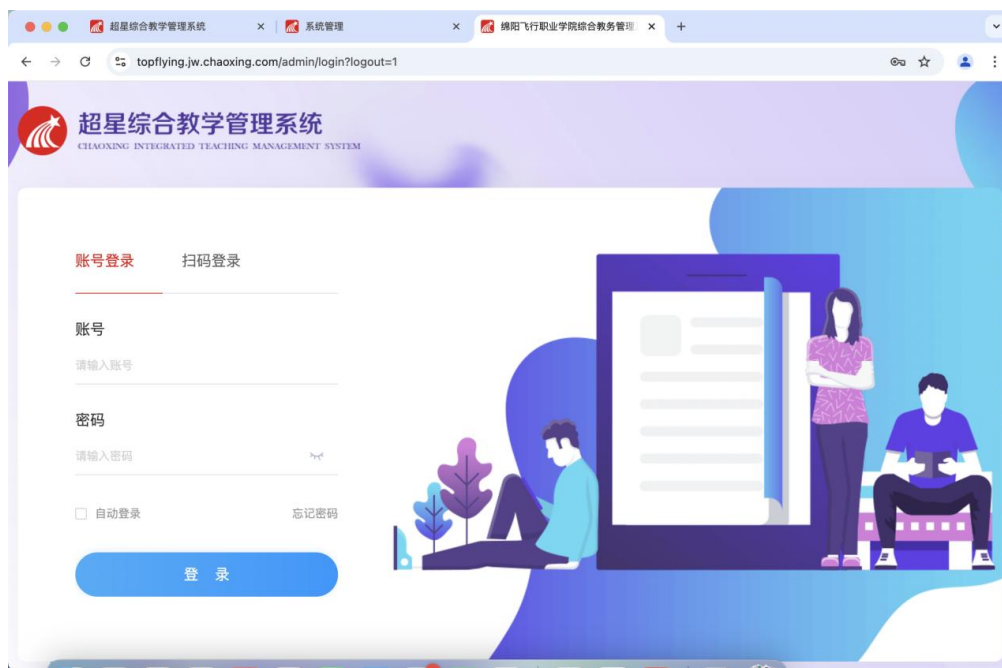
超星综合教学管理系统 ×
系统管理 ×
绵阳飞行职业学院综合教务管理 ×
+

topflying.jw.chaoxing.com/admin/login?logout=1

超星综合教学管理系统
CHAOXING INTEGRATED TEACHING MANAGEMENT SYSTEM

账号登录 扫码登录

账号
请输入账号

密码
请输入密码

自动登录 忘记密码

登 录